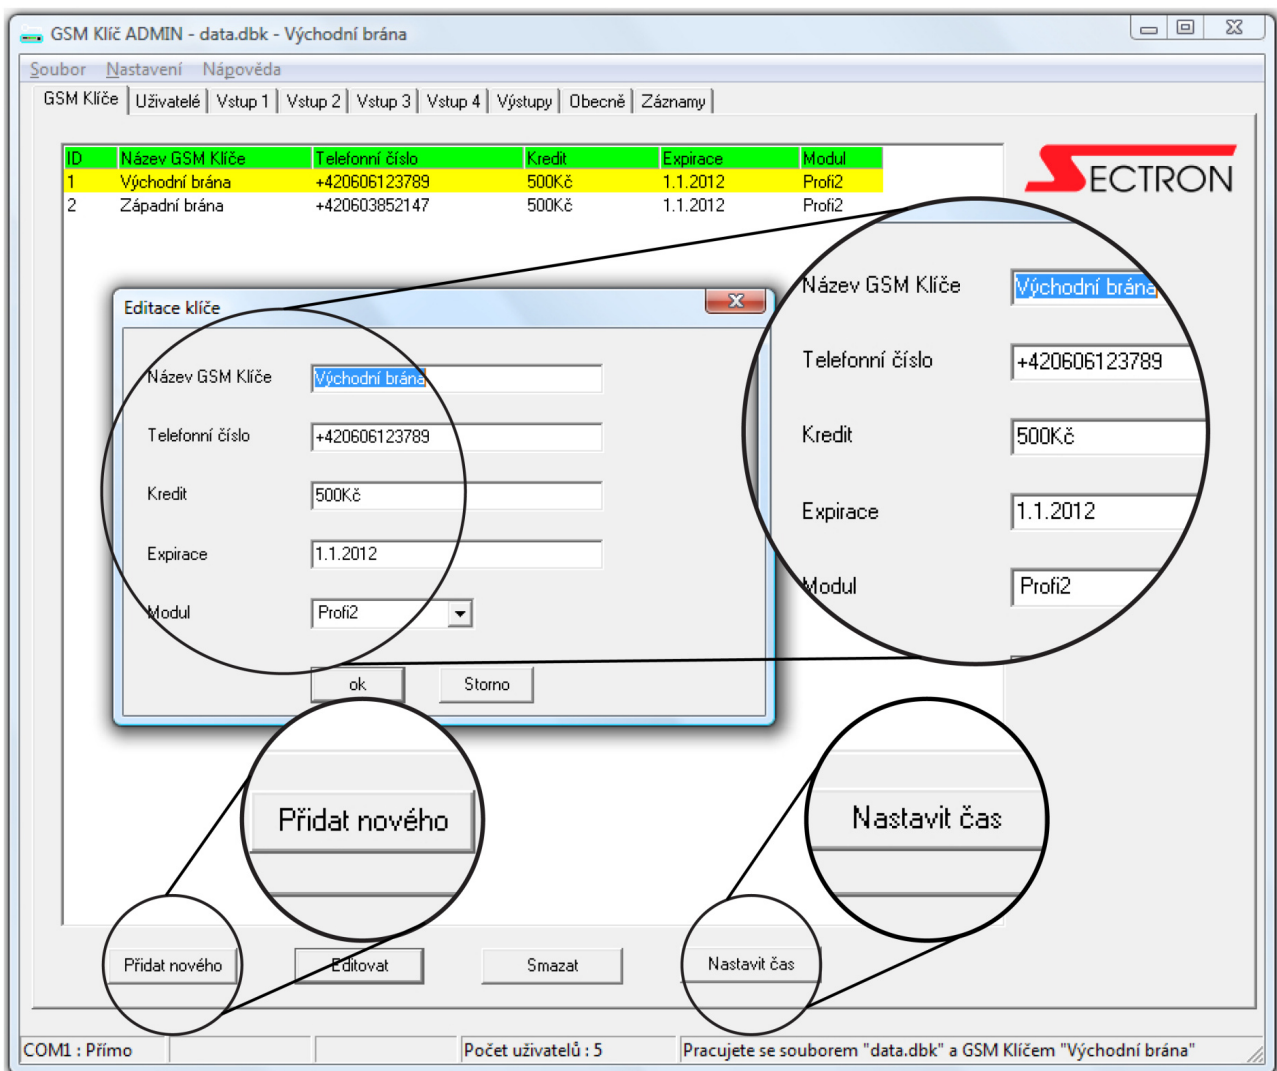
GSM Klíč ADMIN - data.dbk - Východní brána

Soubor Nastavení Nápověda

GSM Klíče | Uživatelé | Vstup 1 | Vstup 2 | Vstup 3 | Vstup 4 | Výstupy | Obecně | Záznamy

| ID | Název GSM Klíče | Telefonní číslo | Kredit | Expirace | Modul |
|---|---|---|---|---|---|
| 1 | Východní brána | +420606123789 | 500Kč | 1.1.2012 | Profi2 |
| 2 | Západní brána | +420603852147 | 500Kč | 1.1.2012 | Profi2 |

SECTRON

Editace klíče

Název GSM Klíče Východní brána

Telefonní číslo +420606123789

Kredit 500Kč

Expirace 1.1.2012

Modul Profi2

ok Storno

Název GSM Klíče Východní brána

Telefonní číslo +420606123789

Kredit 500Kč

Expirace 1.1.2012

Modul Profi2

Přidat nového

Nastavit čas

Přidat nového Editovat Smazat Nastavit čas

COM1 : Přímo | Počet uživatelů : 5 | Pracujete se souborem "data.dbk" a GSM Klíčem "Východní brána"